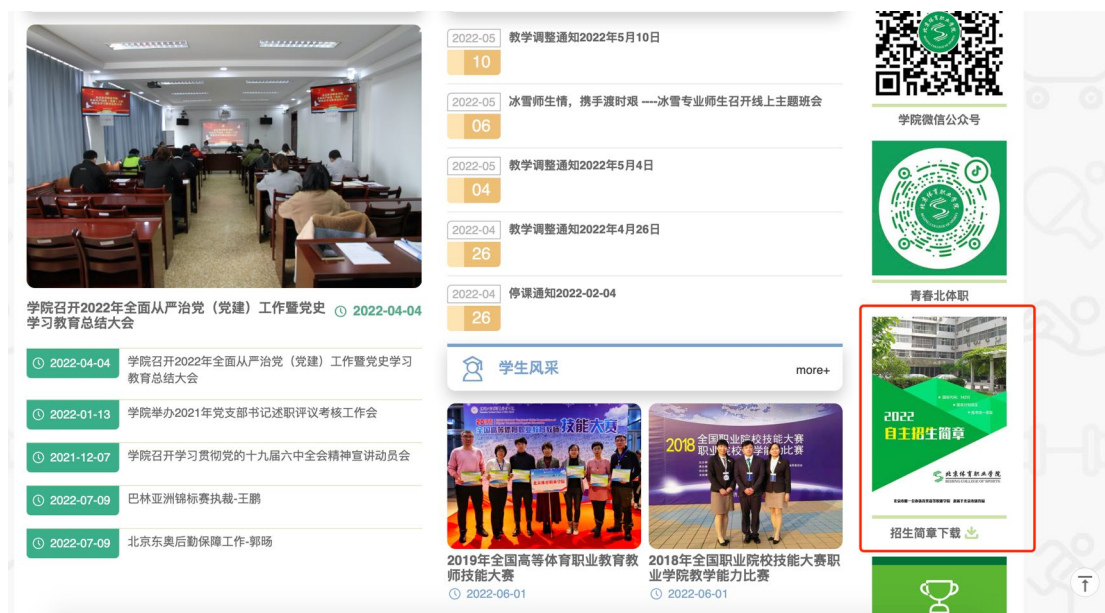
学院召开2022年全面从严治党（党建）工作暨党史学习教育总结大会 2022-04-04

2022-04-04 学院召开2022年全面从严治党（党建）工作暨党史学习教育总结大会

2022-01-13 学院举办2021年党支部书记述职评议考核工作会

2021-12-07 学院召开学习贯彻党的十九届六中全会精神宣讲动员会

2022-07-09 巴林亚洲锦标赛执裁-王鹏

2022-07-09 北京东奥后勤保障工作-郭旸

2022-05 10 教学调整通知2022年5月10日

2022-05 06 冰雪师生情，携手渡时艰 ----冰雪专业师生召开线上主题班会

2022-05 04 教学调整通知2022年5月4日

2022-04 26 教学调整通知2022年4月26日

2022-04 26 停课通知2022-02-04

学生风采

more+

技能大赛

2018 全国职业院校技能大赛 职业院校教学能力比赛

2019年全国高等体育职业教育教师技能大赛
2022-06-01

2018年全国职业院校技能大赛职业学院教学能力比赛
2022-06-01

学院微信公众号

青春北体职

2022 自主招生简章

北京体育职业学院

招生简章下载